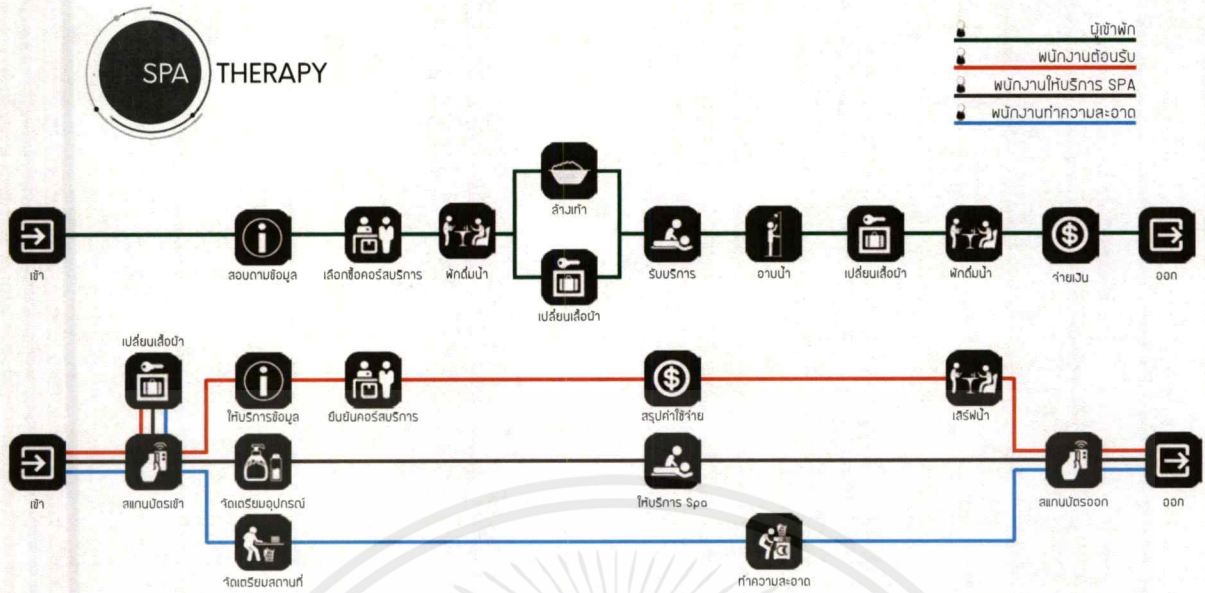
SPA THERAPY

ผู้เข้าพัก
พนักงานต้อนรับ
พนักงานให้บริการ SPA
พนักงานทำความสะอาด

เข้า
สอบถามข้อมูล
เลือกซื้อคอร์สบริการ
พักดื่มน้ำ
ล้างเท้า
เปลี่ยนเสื้อผ้า
รับบริการ
อาบน้ำ
เปลี่ยนเสื้อผ้า
พักดื่มน้ำ
จ่ายเงิน
ออก

เปลี่ยนเสื้อผ้า
ให้บริการข้อมูล
ยืนยันคอร์สบริการ
สรุปค่าใช้จ่าย
เสิร์ฟน้ำ
เข้า
สแกนบัตรเข้า
จัดเตรียมอุปกรณ์
ให้บริการ Spa
สแกนบัตรออก
ออก
จัดเตรียมสถานที่
ทำความสะอาด